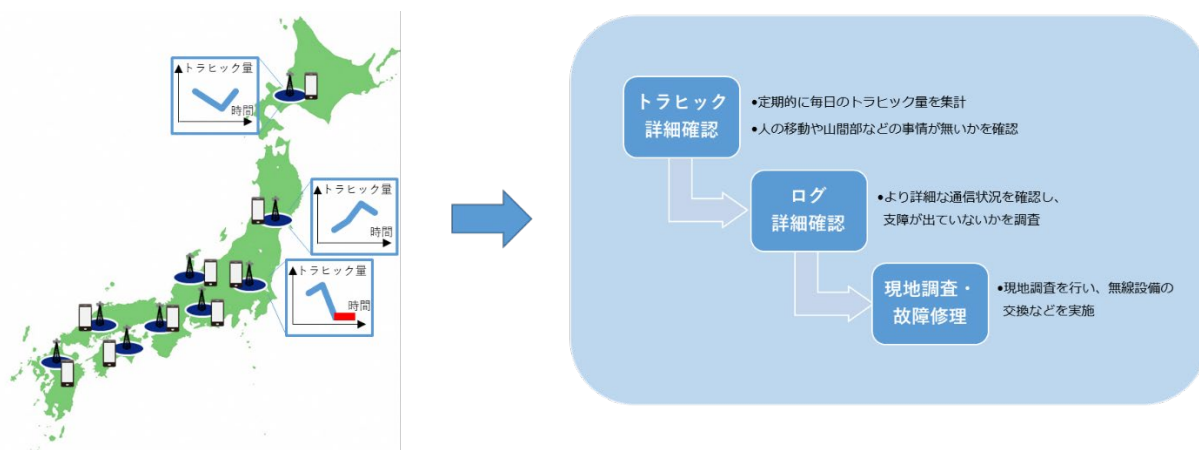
トラヒック量
時間

トラヒック量
時間

トラヒック量
時間

トラヒック
詳細確認

•定期的に毎日のトラヒック量を集計
•人の移動や山間部などの事情が無いかを確認

ログ
詳細確認

•より詳細な通信状況を確認し、支障が出ていないかを調査

現地調査・
故障修理

•現地調査を行い、無線設備の交換などを実施